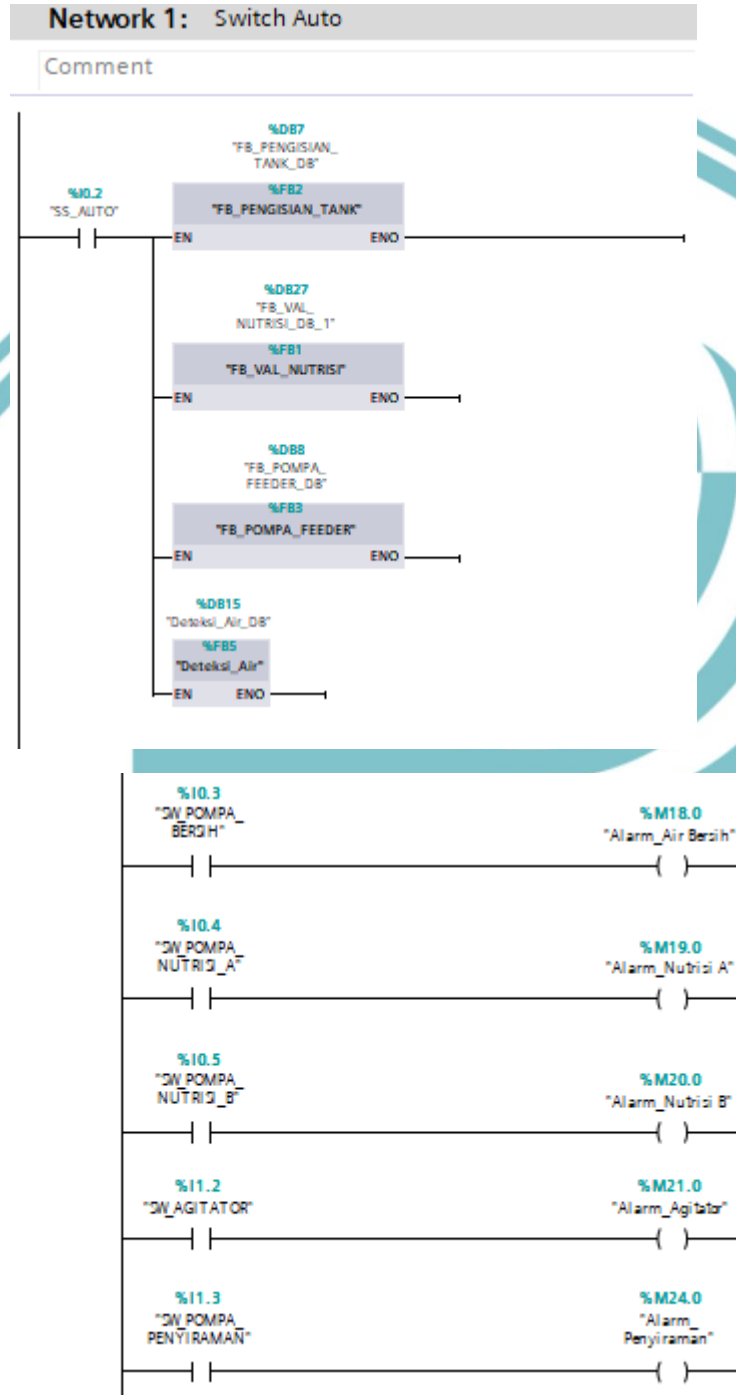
Network 1: Switch Auto

Comment

%DB7
"FB_PENGISIAN_TANK_DB"
%FB2
"FB_PENGISIAN_TANK"
%I0.2
"SS_AUTO"
EN ENO

%DB27
"FB_VAL_NUTRISI_DB_1"
%FB1
"FB_VAL_NUTRISI"
EN ENO

%DB8
"FB_POMPA_FEEDER_DB"
%FB3
"FB_POMPA_FEEDER"
EN ENO

%DB15
"Deteksi_Air_DB"
%FB5
"Deteksi_Air"
EN ENO

%I0.3
"SW_POMPA_BERSIH"
%M18.0
"Alarm_Air Bersih"

%I0.4
"SW_POMPA_NUTRISI_A"
%M19.0
"Alarm_Nutrisi A"

%I0.5
"SW_POMPA_NUTRISI_B"
%M20.0
"Alarm_Nutrisi B"

%I1.2
"SW_AGITATOR"
%M21.0
"Alarm_Agitator"

%I1.3
"SW_POMPA_PENYIRAMAN"
%M24.0
"Alarm_Penyiraman"